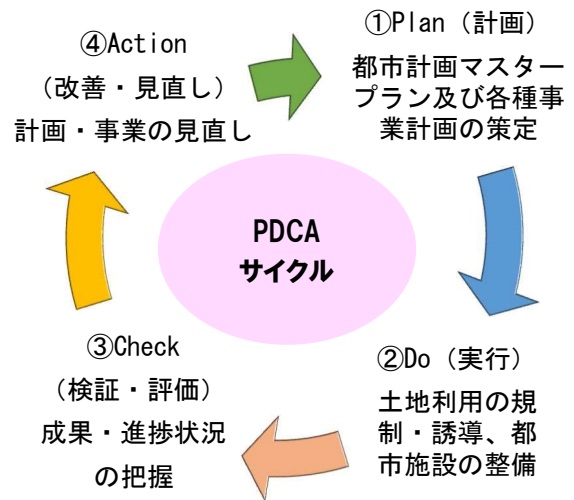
④Action
（改善・見直し）
計画・事業の見直し

①Plan（計画）
都市計画マスタープラン及び各種事業計画の策定

PDCA
サイクル

③Check
（検証・評価）
成果・進捗状況の把握

②Do（実行）
土地利用の規制・誘導、都市施設の整備